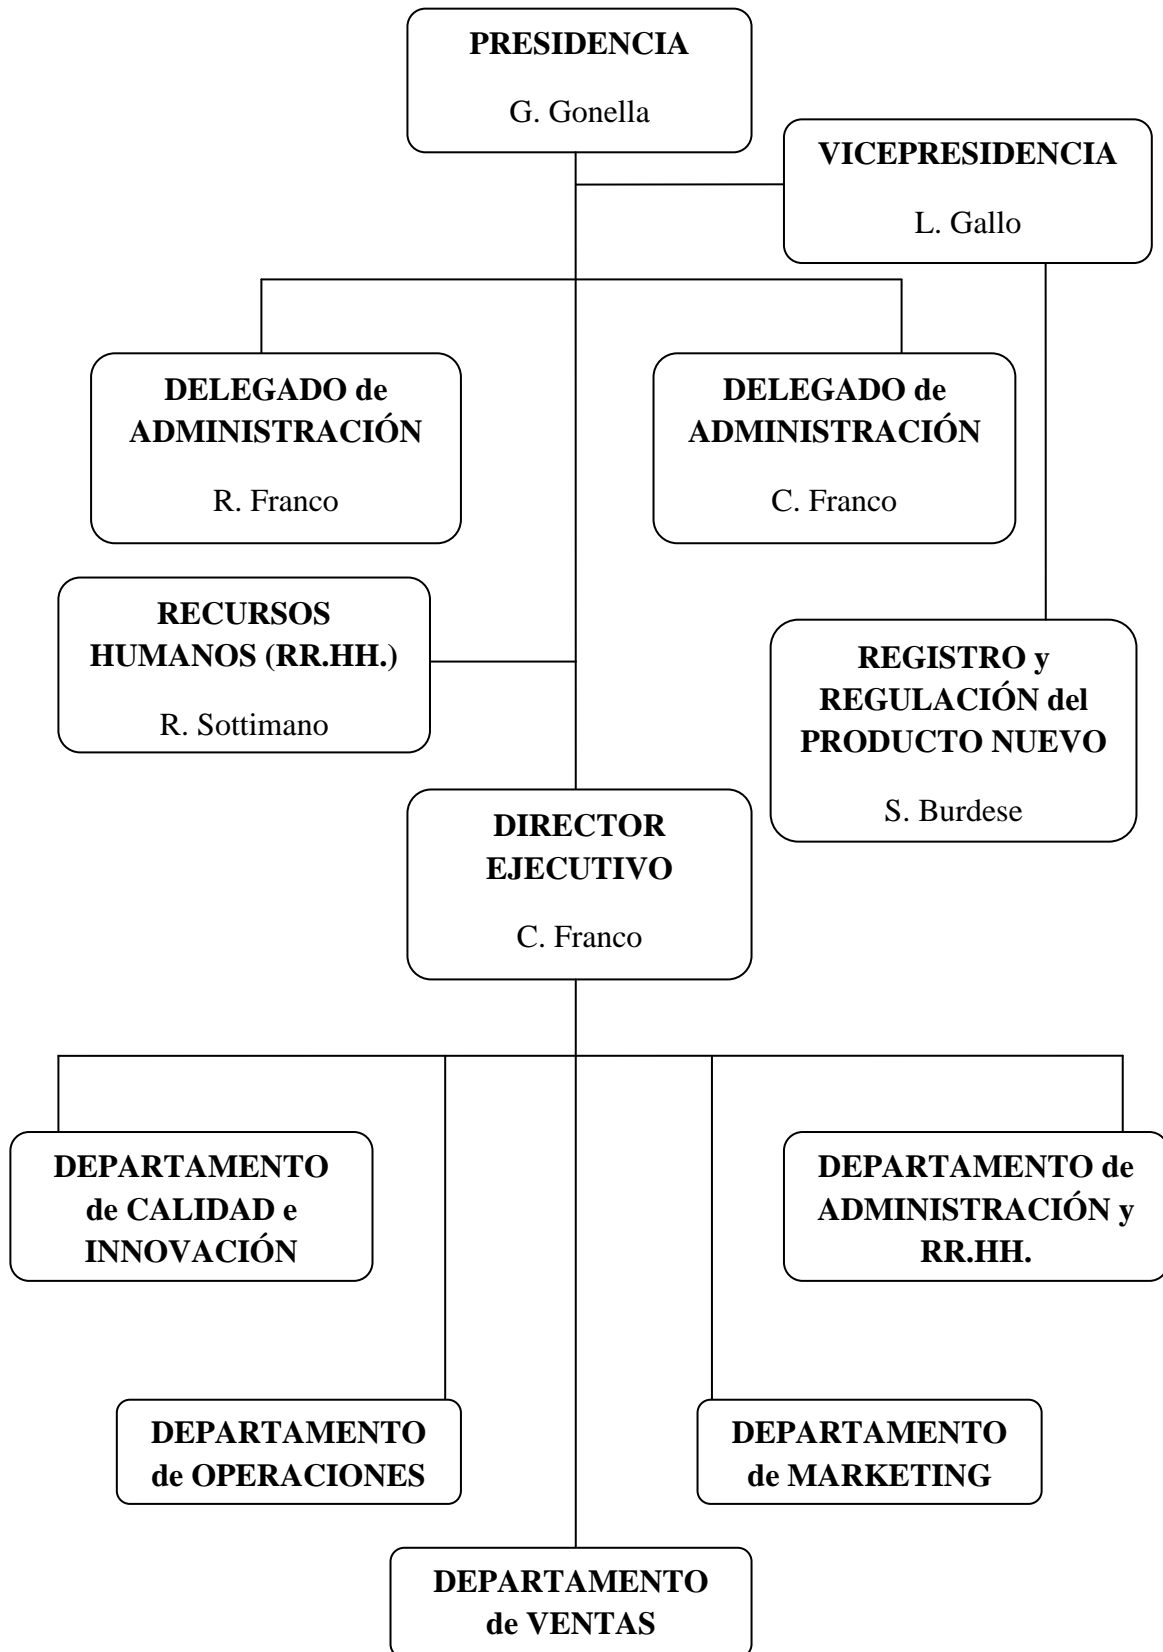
PRESIDENCIA
G. Gonella

VICEPRESIDENCIA
L. Gallo

DELEGADO de ADMINISTRACIÓN
R. Franco

DELEGADO de ADMINISTRACIÓN
C. Franco

RECURSOS HUMANOS (RR.HH.)
R. Sottimano

REGISTRO y REGULACIÓN del PRODUCTO NUEVO
S. Burdese

DIRECTOR EJECUTIVO
C. Franco

DEPARTAMENTO de CALIDAD e INNOVACIÓN

DEPARTAMENTO de ADMINISTRACIÓN y RR.HH.

DEPARTAMENTO de OPERACIONES

DEPARTAMENTO de MARKETING

DEPARTAMENTO de VENTAS